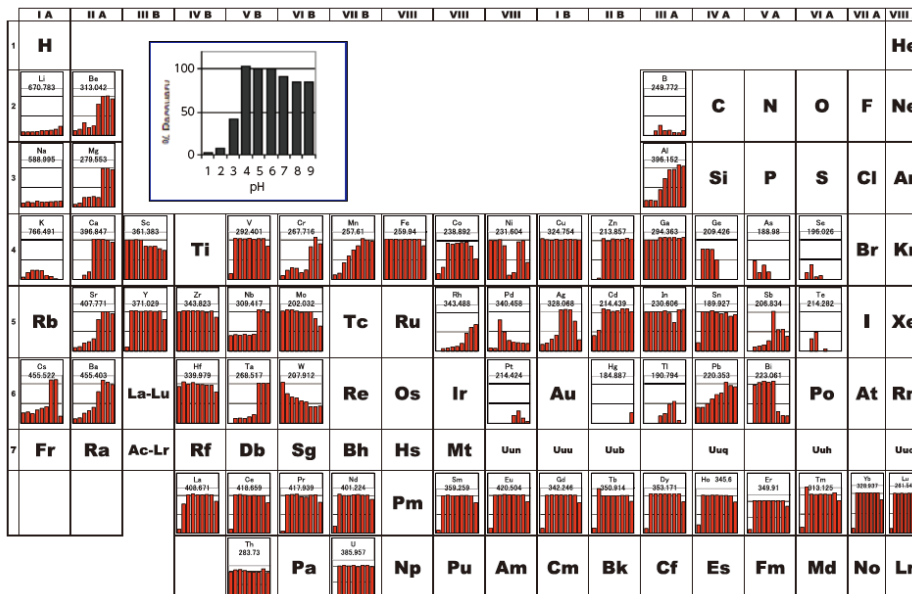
| I A | II A | III B | IV B | V B | VI B | VII B | VIII | VIII | VIII | I B | II B | III A | IV A | V A | VI A | VII A | VIII |
|---|---|---|---|---|---|---|---|---|---|---|---|---|---|---|---|---|---|
| 1 H | | | | | | | | | | | | | | | | | He |
| 2 Li 670.783 | Be 313.042 | | | | | | | | | | | B 249.772 | C | N | O | F | Ne |
| 3 Na 588.995 | Mg 279.553 | | | | | | | | | | | Al 396.152 | Si | P | S | Cl | Ar |
| 4 K 766.491 | Ca 396.847 | Sc 361.383 | Ti | V 292.401 | Cr 267.716 | Mn 257.61 | Fe 259.94 | Co 238.892 | Ni 231.604 | Cu 324.754 | Zn 213.857 | Ga 294.363 | Ge 209.426 | As 188.98 | Se 196.026 | Br | Kr |
| 5 Rb | Sr 407.771 | Y 371.029 | Zr 339.979 | Nb 309.417 | Mo 202.032 | Tc | Ru | Rh 343.488 | Pd 340.458 | Ag 328.068 | Cd 214.439 | In 230.606 | Sn 189.927 | Sb 206.834 | Te 214.282 | I | Xe |
| 6 Cs 455.522 | Ba 455.403 | La-Lu | Hf 339.979 | Ta 268.517 | W 207.912 | Re | Os | Ir | Pt 214.424 | Au | Hg 184.887 | Tl 190.794 | Pb 220.353 | Bi 223.061 | Po | At | Rn |
| 7 Fr | Ra | Ac-Lr | Rf | Db | Sg | Bh | Hs | Mt | Uun | Uuu | Uub | | Uuq | | Uuh | | Uuo |

100
50
0
1 2 3 4 5 6 7 8 9
pH
% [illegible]

| La 408.671 | Ce 418.659 | Pr 417.939 | Nd 401.224 | Pm | Sm 359.259 | Eu 420.504 | Gd 342.246 | Tb 350.914 | Dy 353.171 | Ho 345.6 | Er 349.91 | Tm 313.125 | Yb 328.937 | Lu 261.54 |
|---|---|---|---|---|---|---|---|---|---|---|---|---|---|---|
| Th 283.73 | Pa | U 385.957 | Np | Pu | Am | Cm | Bk | Cf | Es | Fm | Md | No | Lr | |